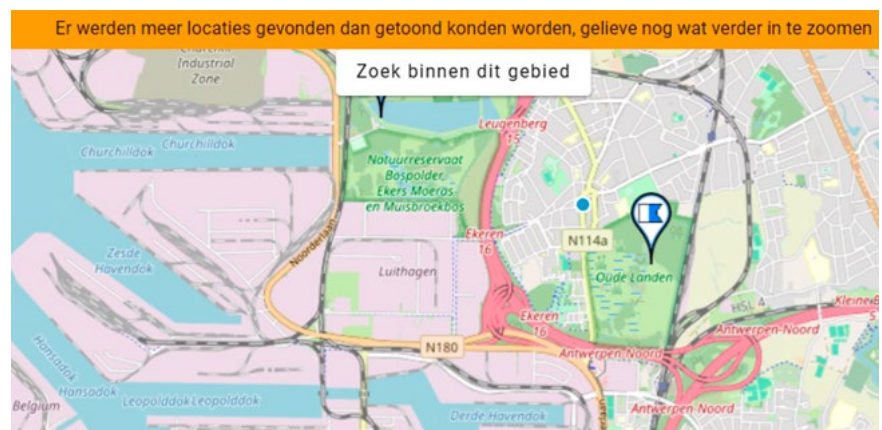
Er werden meer locaties gevonden dan getoond konden worden, gelieve nog wat verder in te zoomen

Zoek binnen dit gebied

Industrial Zone

Churchilldok Churchilldok

Leugenberg 15

Natuurreservaat Bospolder, Ekers Moeras en Muisbroekbos

Noorderlaan

N114a

Zesde Havendok

Ekeren 16

Luithagen

Oude Landen

HSL 4

Kleine

Antwerpen-Noord

Ekeren 16

N180

Antwerpen-Noord

Hansadok

Hansadok

Leopolddok Leopolddok

Belgium

Derde Havendok

Antwerpen-Noord